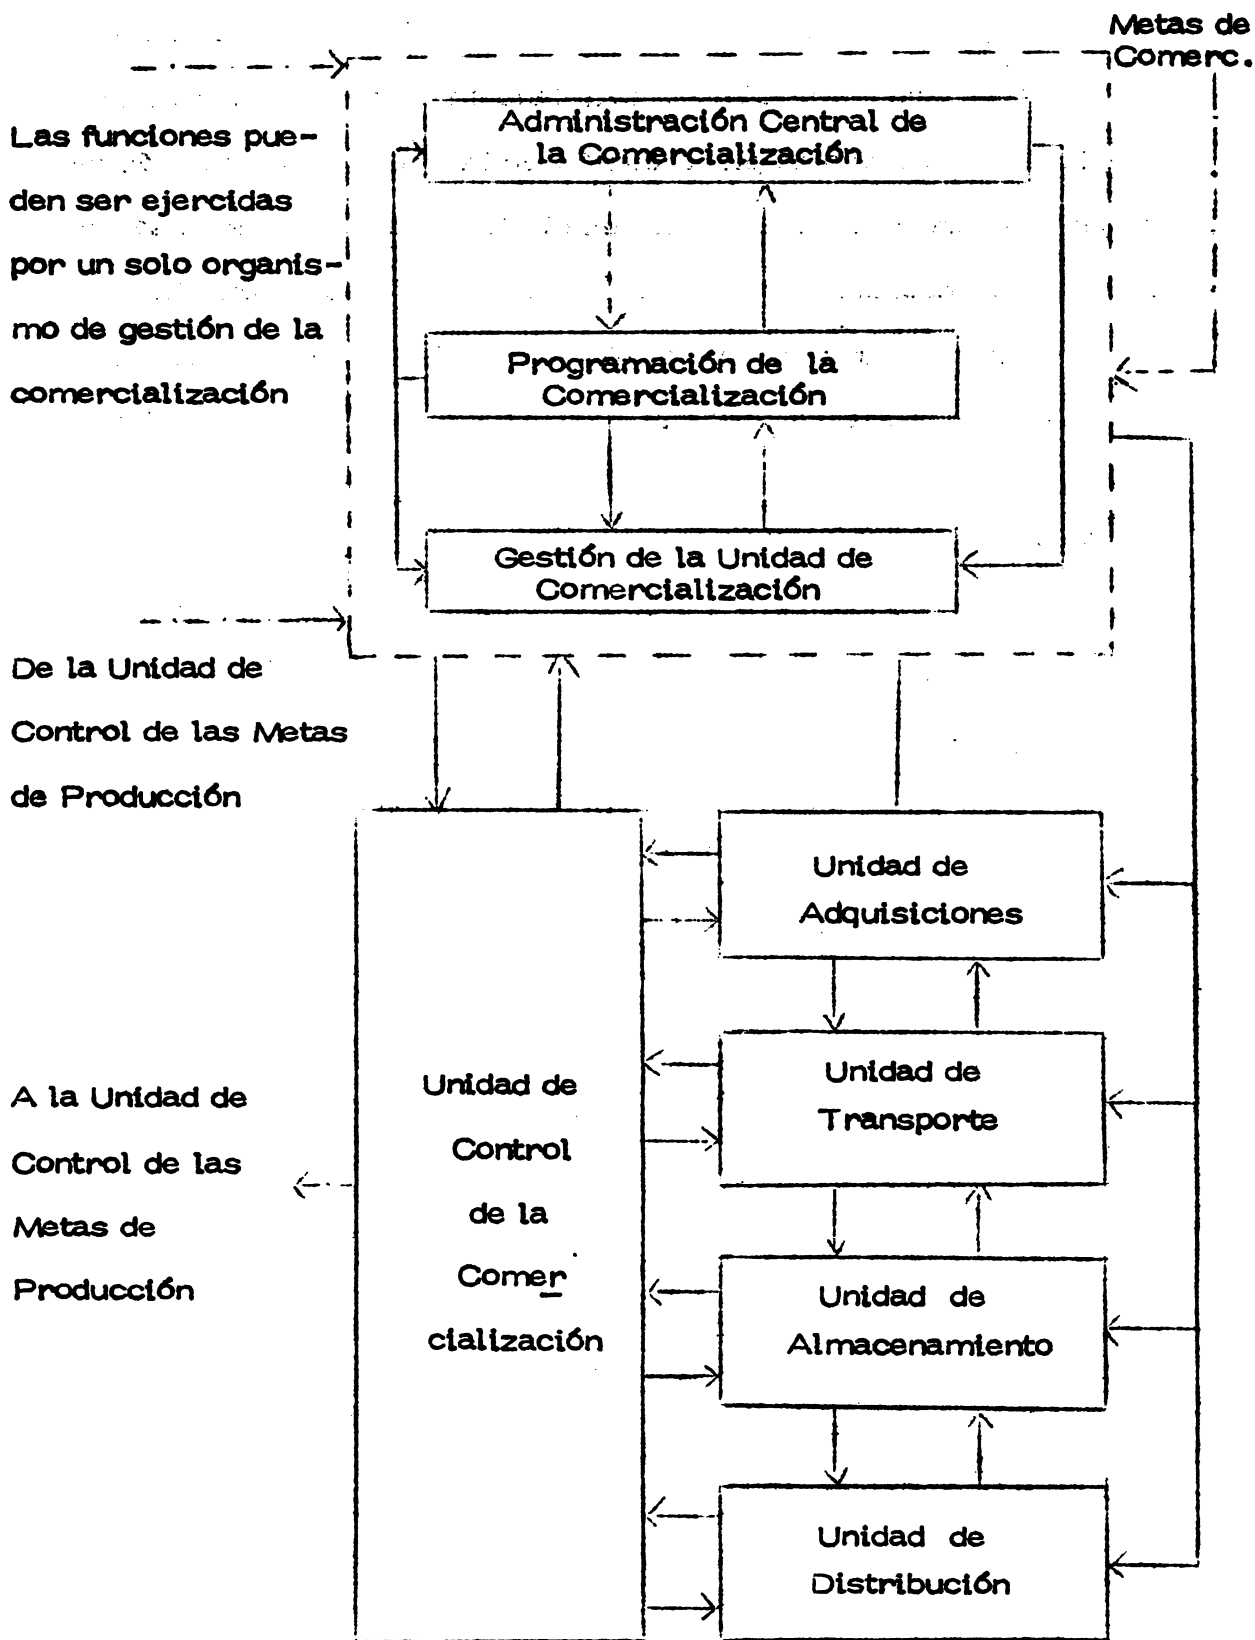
Metas de Comerc.

Las funciones pueden ser ejercidas por un solo organismo de gestión de la comercialización

Administración Central de la Comercialización

Programación de la Comercialización

Gestión de la Unidad de Comercialización

De la Unidad de Control de las Metas de Producción

Unidad de Control de la Comercialización

Unidad de Adquisiciones

Unidad de Transporte

Unidad de Almacenamiento

Unidad de Distribución

A la Unidad de Control de las Metas de Producción